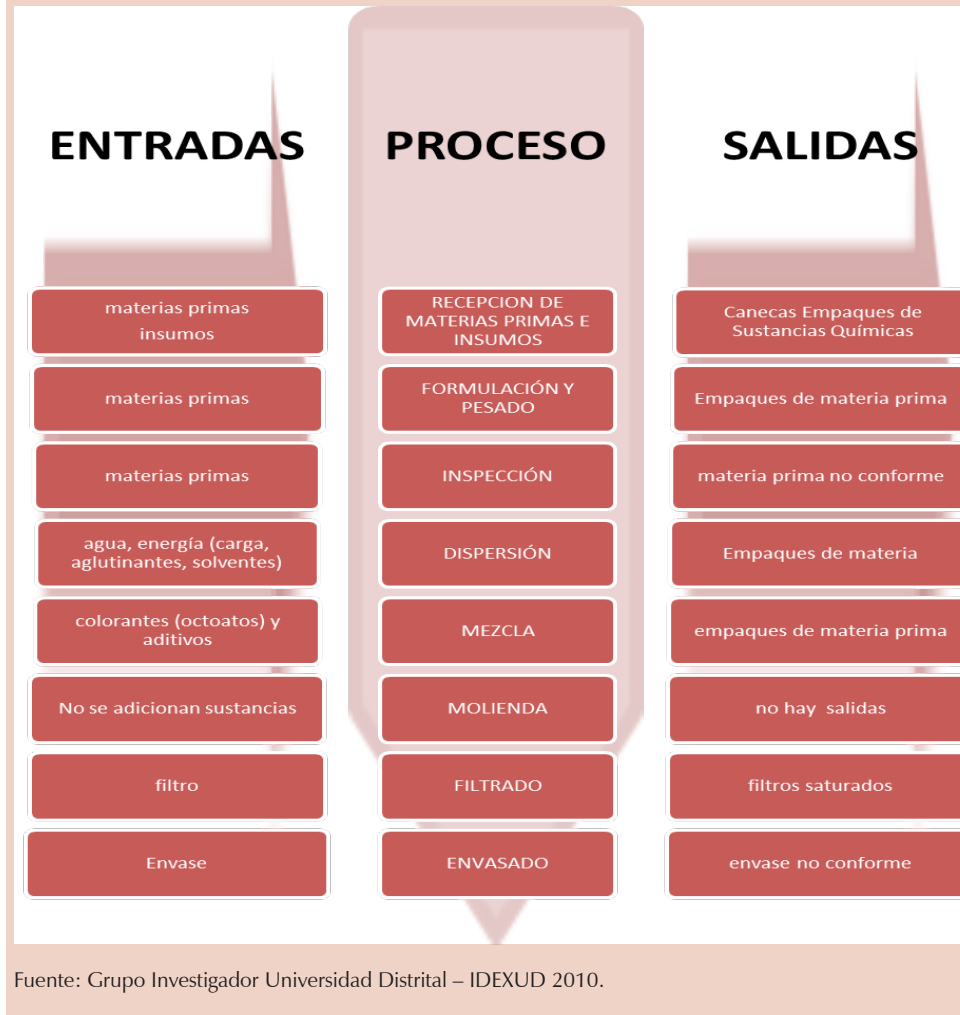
ENTRADAS

materias primas insumos

materias primas

materias primas

agua, energía (carga, aglutinantes, solventes)

colorantes (octoatos) y aditivos

No se adicionan sustancias

filtro

Envase

PROCESO

RECEPCION DE MATERIAS PRIMAS E INSUMOS

FORMULACIÓN Y PESADO

INSPECCIÓN

DISPERSIÓN

MEZCLA

MOLIENDA

FILTRADO

ENVASADO

SALIDAS

Canecas Empaques de Sustancias Químicas

Empaques de materia prima

materia prima no conforme

Empaques de materia

empaques de materia prima

no hay salidas

filtros saturados

envase no conforme

Fuente: Grupo Investigador Universidad Distrital – IDEXUD 2010.